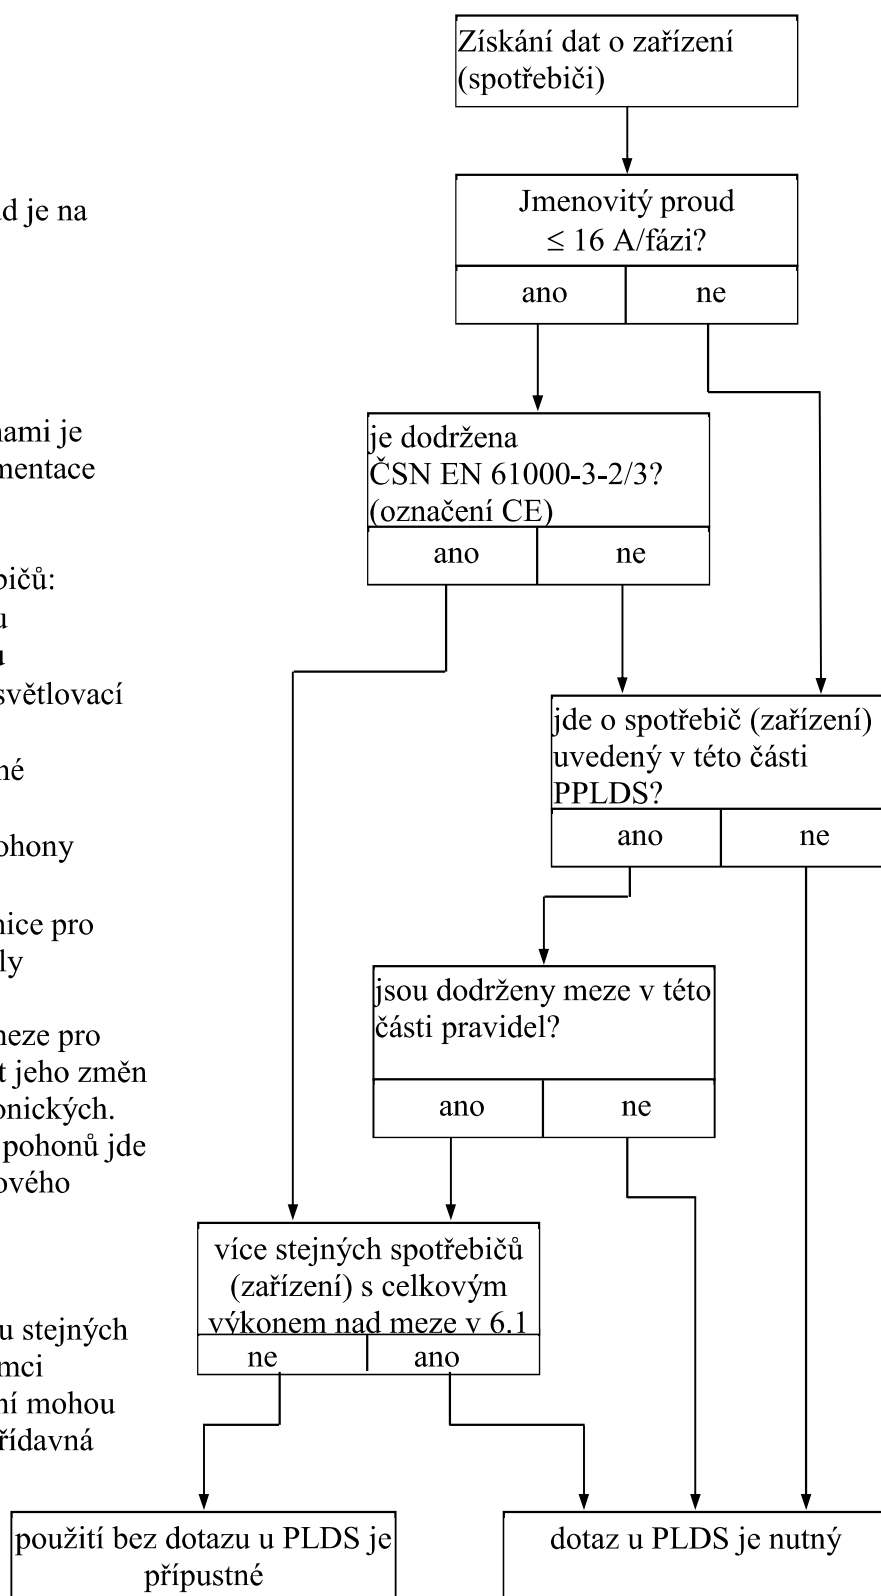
d je na

nami je
mentace

bičů:
u
u
světlovací

né

pohony

nice pro
ly

meze pro
t jeho změn
onických.
pohonů jde
ového

u stejných
mci
ní mohou
řídavná

Získání dat o zařízení (spotřebiči)

Jmenovitý proud
≤ 16 A/fázi?

ano

ne

je dodržena
ČSN EN 61000-3-2/3?
(označení CE)

ano

ne

jde o spotřebič (zařízení) uvedený v této části PPLDS?

ano

ne

jsou dodrženy meze v této části pravidel?

ano

ne

více stejných spotřebičů (zařízení) s celkovým výkonem nad meze v 6.1

ne

ano

použití bez dotazu u PLDS je přípustné

dotaz u PLDS je nutný